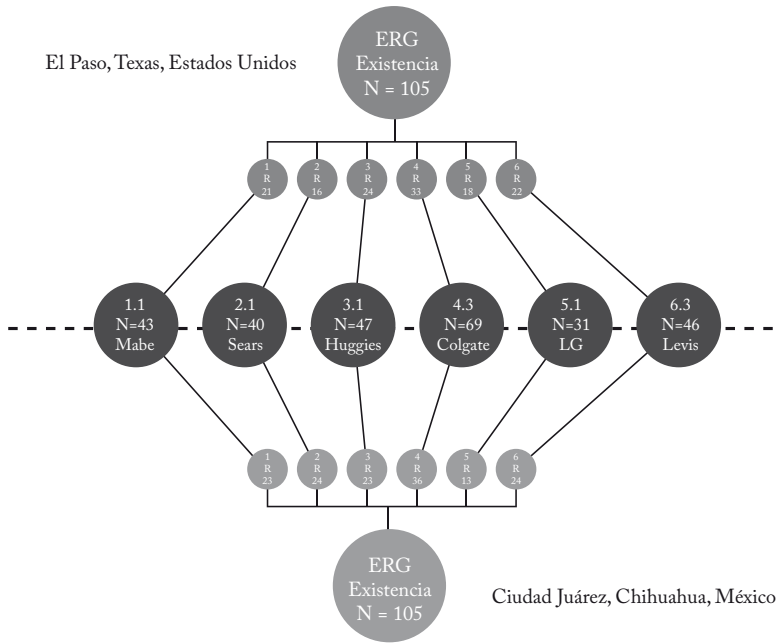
El Paso, Texas, Estados Unidos

ERG
Existencia
N = 105

1
R
21

2
R
16

3
R
24

4
R
33

5
R
18

6
R
22

1.1
N=43
Mabe

2.1
N=40
Sears

3.1
N=47
Huggies

4.3
N=69
Colgate

5.1
N=31
LG

6.3
N=46
Levis

1
R
23

2
R
24

3
R
23

4
R
36

5
R
13

6
R
24

ERG
Existencia
N = 105

Ciudad Juárez, Chihuahua, México